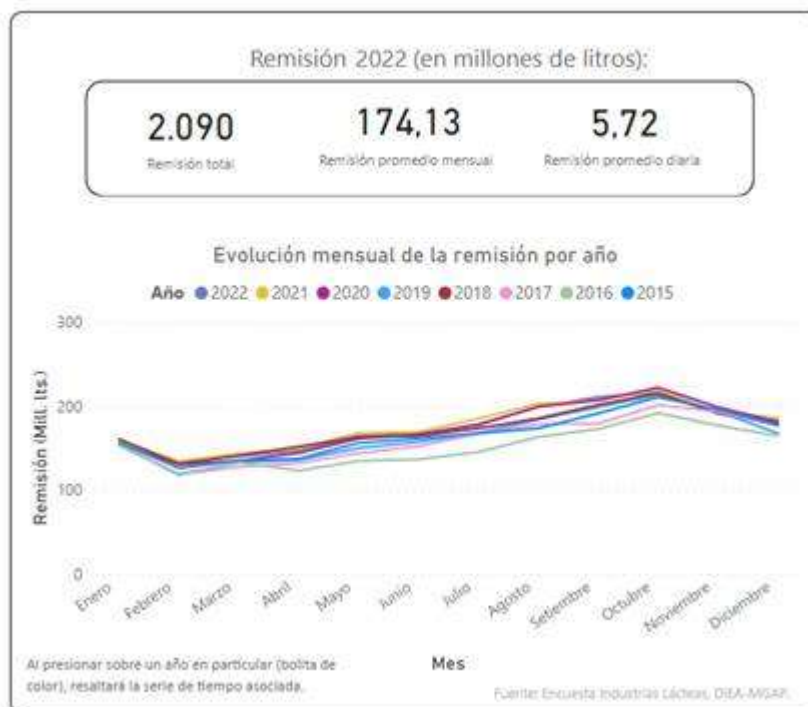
Remisión 2022 (en millones de litros):

2.090
Remisión total

174,13
Remisión promedio mensual

5,72
Remisión promedio diaria

Evolución mensual de la remisión por año

Año 2022 2021 2020 2019 2018 2017 2016 2015

300
200
100
0

Remisión (Mill. lts.)

Enero Febrero Marzo Abril Mayo Junio Julio Agosto Setiembre Octubre Noviembre Diciembre

Mes

Al presionar sobre un año en particular (bolita de color), resaltará la serie de tiempo asociada.

Fuente: Encuesta Industrias Lácteas, DIEA-MGAP.